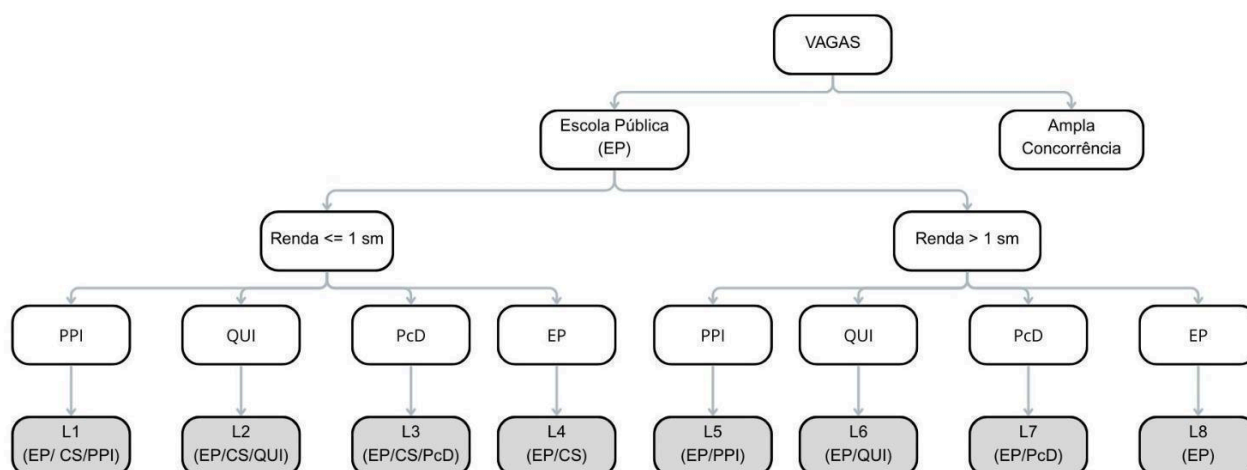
VAGAS

Escola Pública (EP)

Ampla Concorrência

Renda <= 1 sm

Renda > 1 sm

PPI

QUI

PcD

EP

PPI

QUI

PcD

EP

L1 (EP/ CS/PPI)

L2 (EP/CS/QUI)

L3 (EP/CS/PcD)

L4 (EP/CS)

L5 (EP/PPI)

L6 (EP/QUI)

L7 (EP/PcD)

L8 (EP)